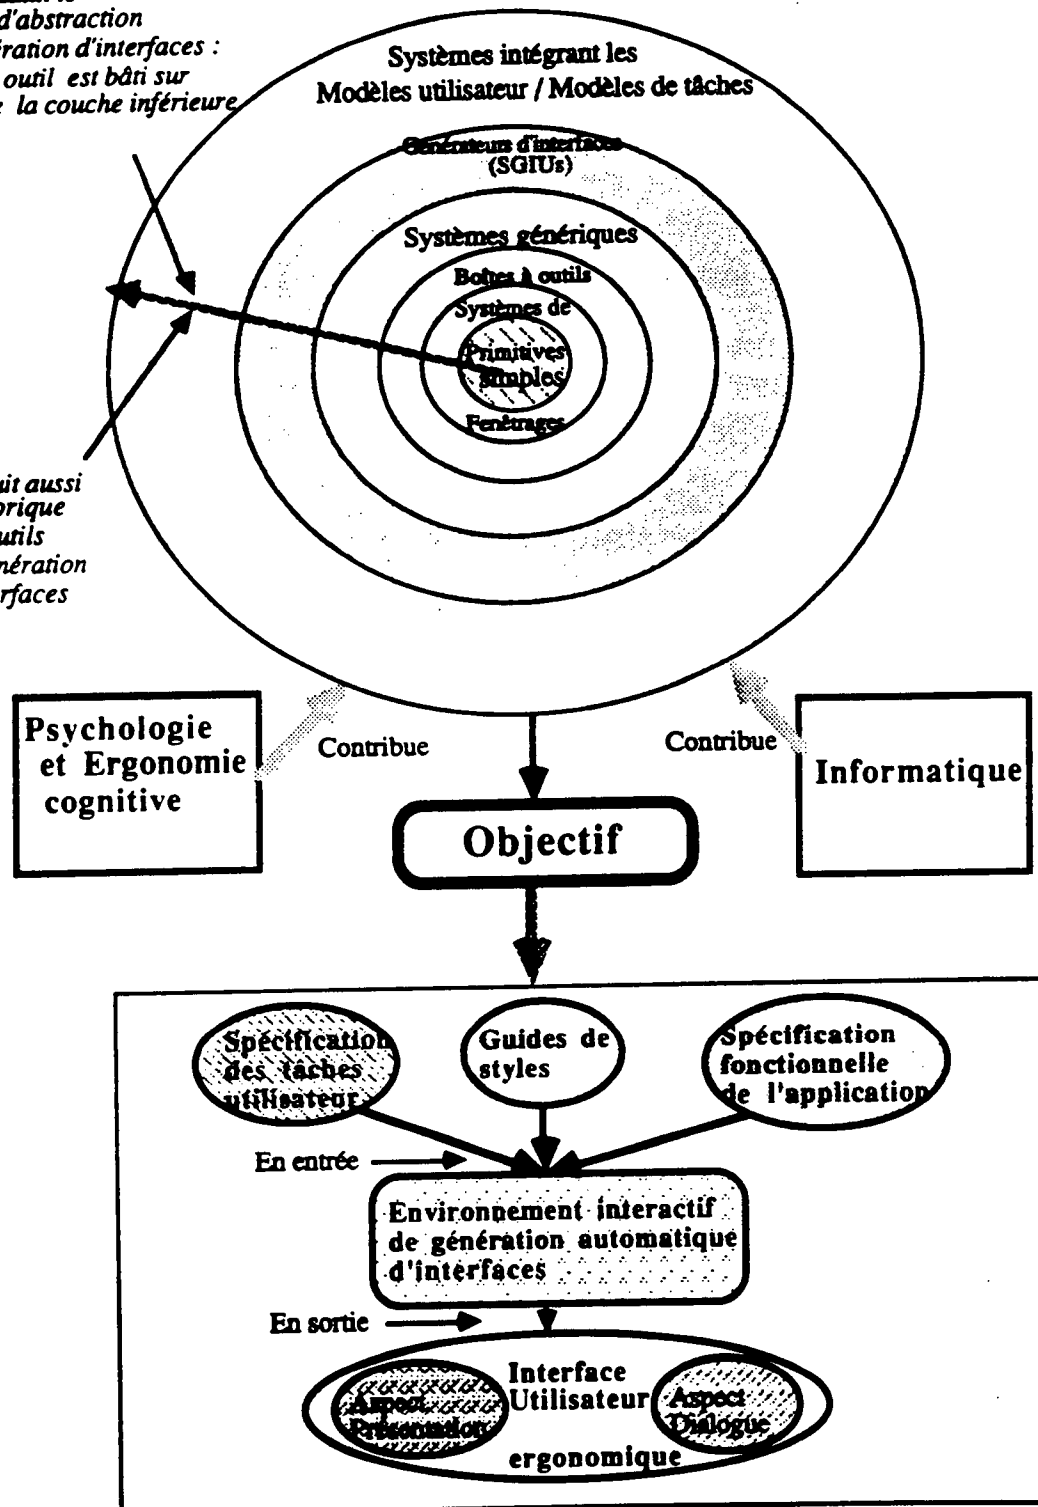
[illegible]
d'abstraction
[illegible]ération d'interfaces :
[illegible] outil est bâti sur
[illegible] la couche inférieure

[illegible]it aussi
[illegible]orique
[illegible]utils
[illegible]énération
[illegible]rfaces

Systèmes intégrant les
Modèles utilisateur / Modèles de tâches

Générateurs d'interfaces
(SGIUs)

Systèmes génériques

Boîtes à outils

Systèmes de

Primitives simples

Fenêtrages

Psychologie et Ergonomie cognitive

Contribue

Contribue

Informatique

Objectif

Spécification des tâches utilisateur

Guides de styles

Spécification fonctionnelle de l'application

En entrée

Environnement interactif de génération automatique d'interfaces

En sortie

Aspect Présentation

Interface Utilisateur ergonomique

Aspect Dialogue